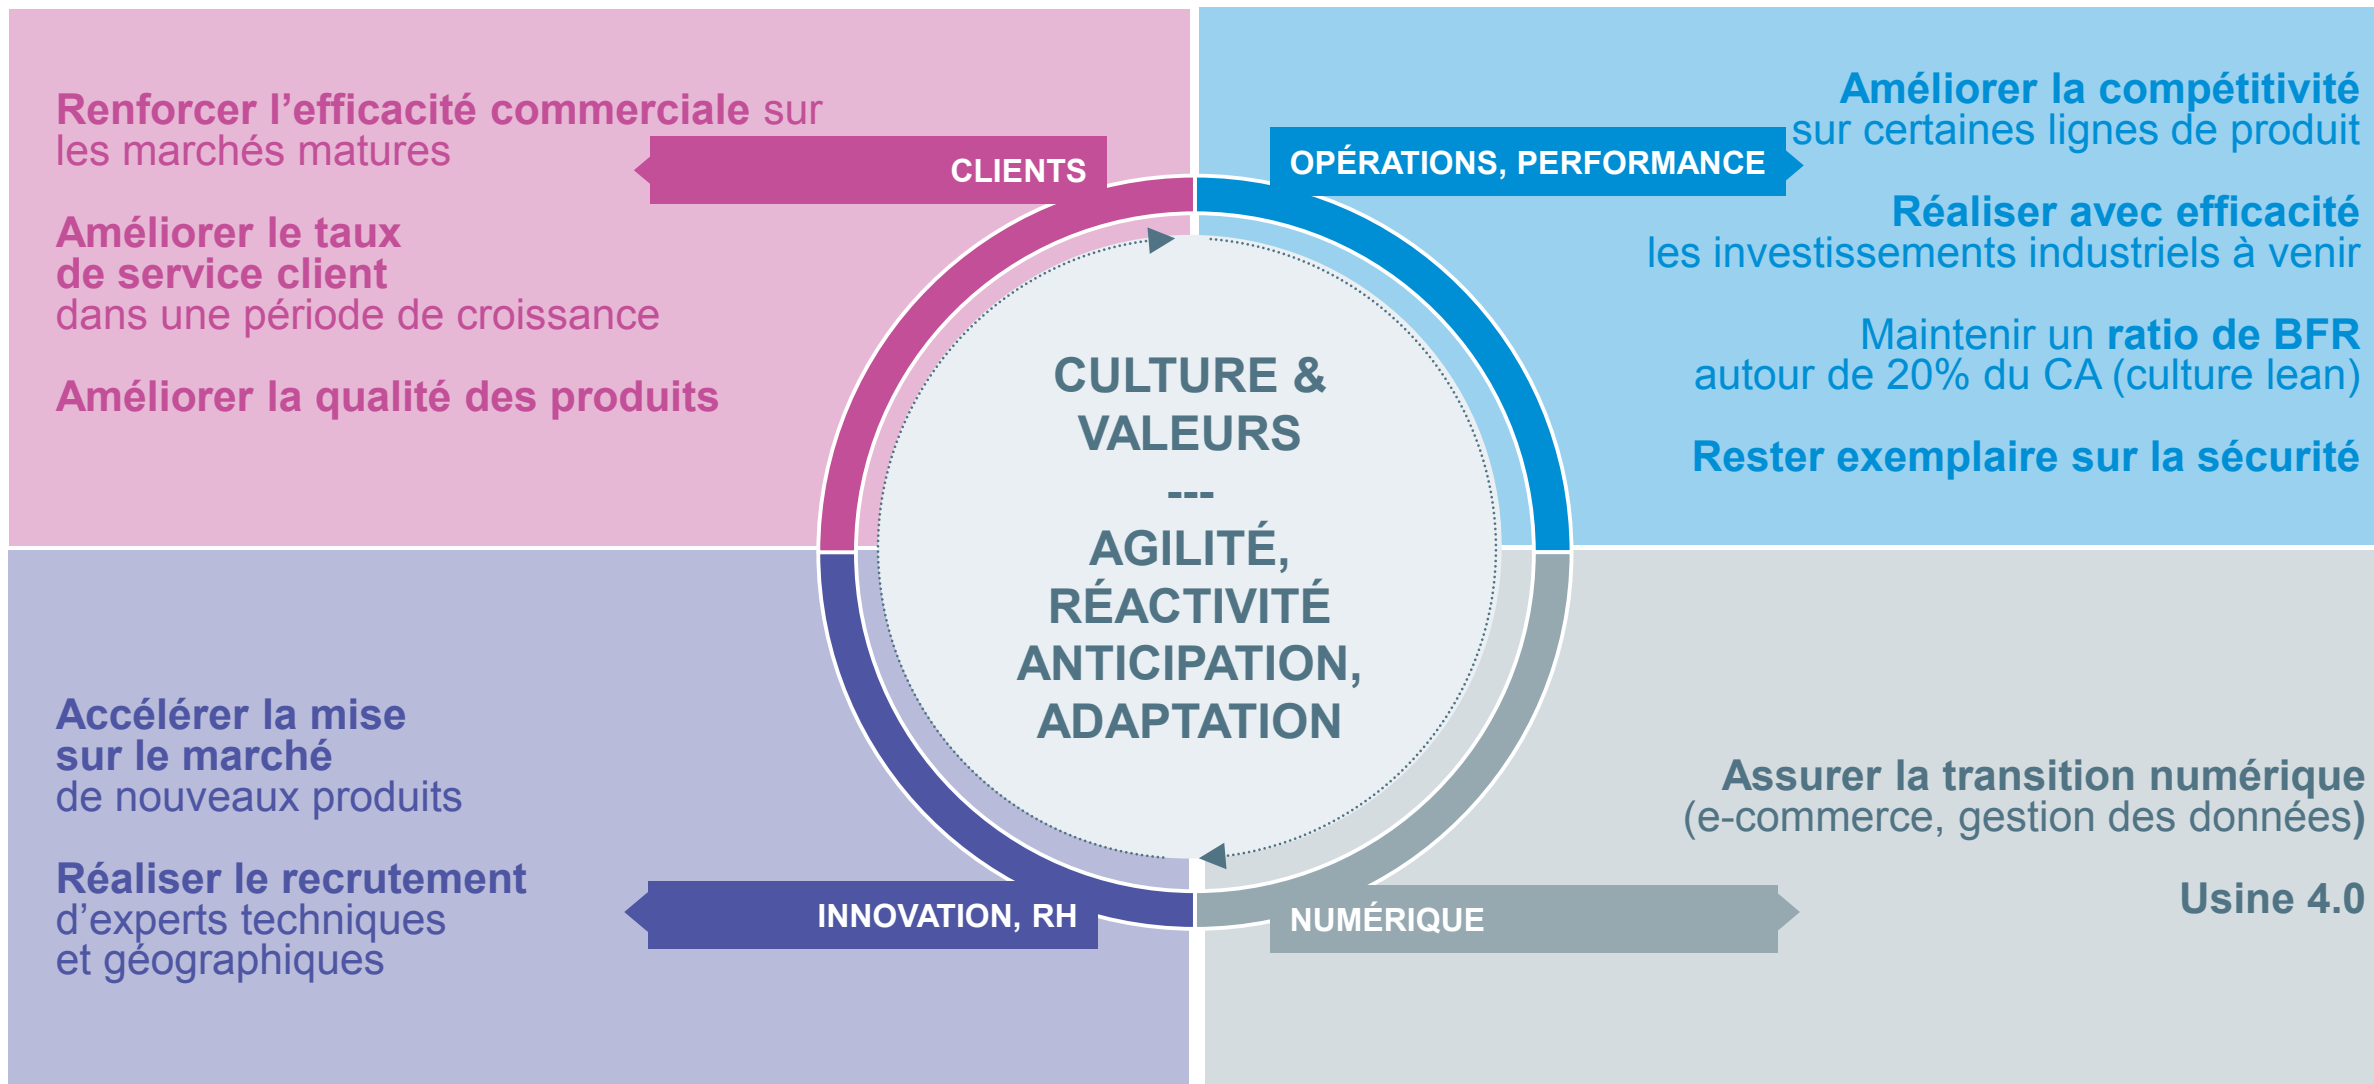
Renforcer l’efficacité commerciale sur les marchés matures

Améliorer le taux de service client dans une période de croissance

Améliorer la qualité des produits

CLIENTS

OPÉRATIONS, PERFORMANCE

Améliorer la compétitivité sur certaines lignes de produit

Réaliser avec efficacité les investissements industriels à venir

Maintenir un ratio de BFR autour de 20% du CA (culture lean)

Rester exemplaire sur la sécurité

CULTURE & VALEURS
---
AGILITÉ, RÉACTIVITÉ ANTICIPATION, ADAPTATION

Accélérer la mise sur le marché de nouveaux produits

Réaliser le recrutement d’experts techniques et géographiques

INNOVATION, RH

NUMÉRIQUE

Assurer la transition numérique (e-commerce, gestion des données)

Usine 4.0